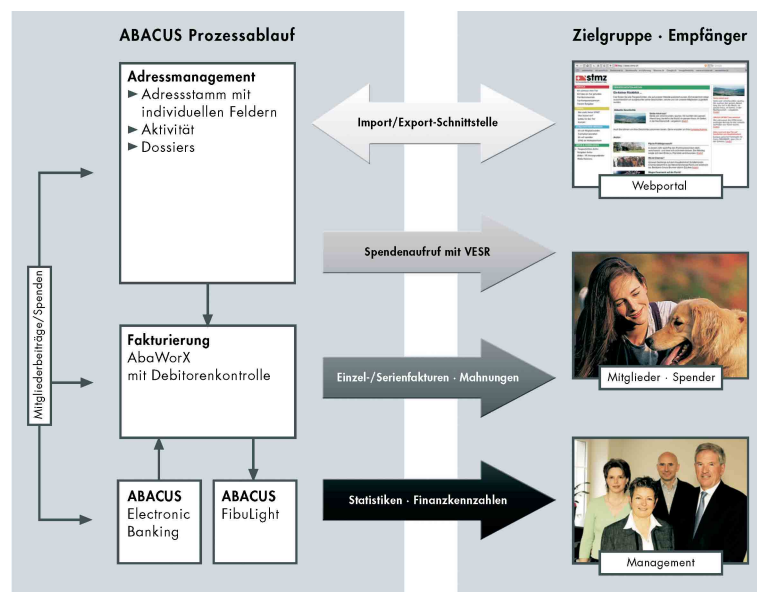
ABACUS Prozessablauf

Zielgruppe · Empfänger

Adressmanagement
► Adressstamm mit individuellen Feldern
► Aktivität
► Dossiers

Import/Export-Schnittstelle

stmz

Webportal

Spendenaufruf mit VESR

Mitgliederbeiträge/Spenden

Fakturierung
AbaWorX
mit Debitorenkontrolle

Einzel-/Serienfakturen · Mahnungen

Mitglieder · Spender

ABACUS
Electronic
Banking

ABACUS
FibuLight

Statistiken · Finanzkennzahlen

Management